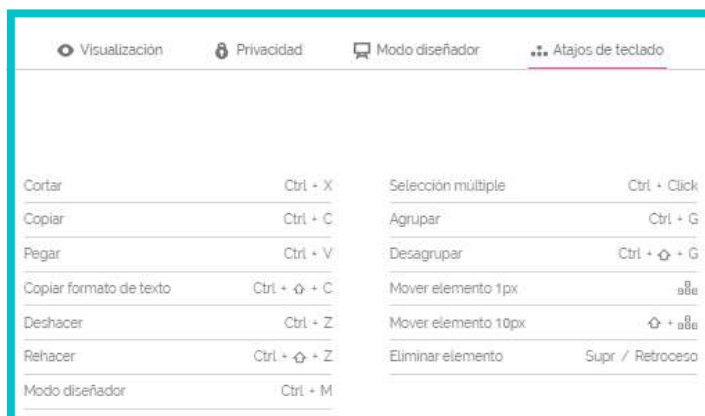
Visualización Privacidad Modo diseñador Atajos de teclado

| | |
|---|---|
| Cortar | Ctrl + X |
| Copiar | Ctrl + C |
| Pegar | Ctrl + V |
| Copiar formato de texto | Ctrl + ⇧ + C |
| Deshacer | Ctrl + Z |
| Rehacer | Ctrl + ⇧ + Z |
| Modo diseñador | Ctrl + M |

| | |
|---|---|
| Selección múltiple | Ctrl + Click |
| Agrupar | Ctrl + G |
| Desagrupar | Ctrl + ⇧ + G |
| Mover elemento 1px | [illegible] |
| Mover elemento 10px | ⇧ + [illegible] |
| Eliminar elemento | Supr / Retroceso |